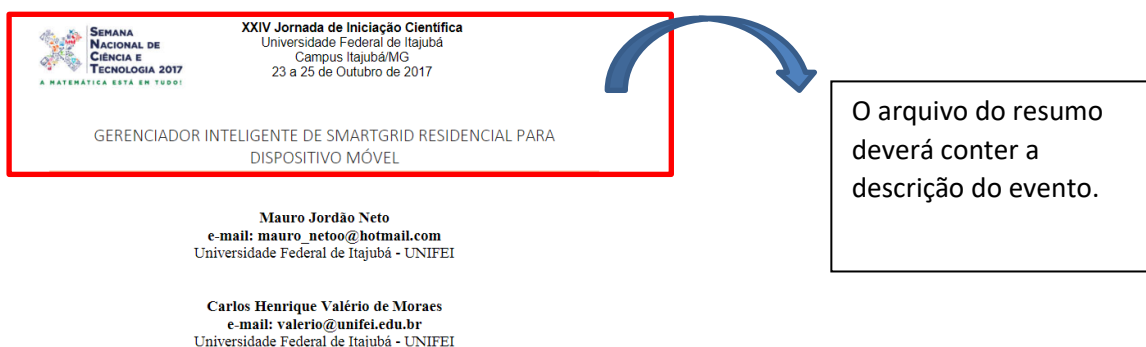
SEMANA NACIONAL DE CIÊNCIA E TECNOLOGIA 2017
A MATEMÁTICA ESTÁ EM TUDO!

XXIV Jornada de Iniciação Científica
Universidade Federal de Itajubá
Campus Itajubá/MG
23 a 25 de Outubro de 2017

GERENCIADOR INTELIGENTE DE SMARTGRID RESIDENCIAL PARA DISPOSITIVO MÓVEL

O arquivo do resumo deverá conter a descrição do evento.

Mauro Jordão Neto
e-mail: mauro_netoo@hotmail.com
Universidade Federal de Itajubá - UNIFEI

Carlos Henrique Valério de Moraes
e-mail: valerio@unifei.edu.br
Universidade Federal de Itajubá - UNIFEI